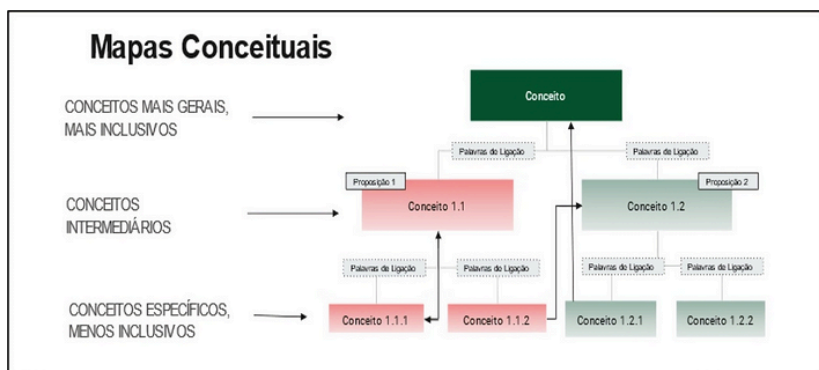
Mapas Conceituais

CONCEITOS MAIS GERAIS, MAIS INCLUSIVOS

Conceito

Palavras de Ligação

Palavras de Ligação

CONCEITOS INTERMEDIÁRIOS

Proposição 1

Conceito 1.1

Proposição 2

Conceito 1.2

Palavras de Ligação

Palavras de Ligação

Palavras de Ligação

Palavras de Ligação

CONCEITOS ESPECÍFICOS, MENOS INCLUSIVOS

Conceito 1.1.1

Conceito 1.1.2

Conceito 1.2.1

Conceito 1.2.2